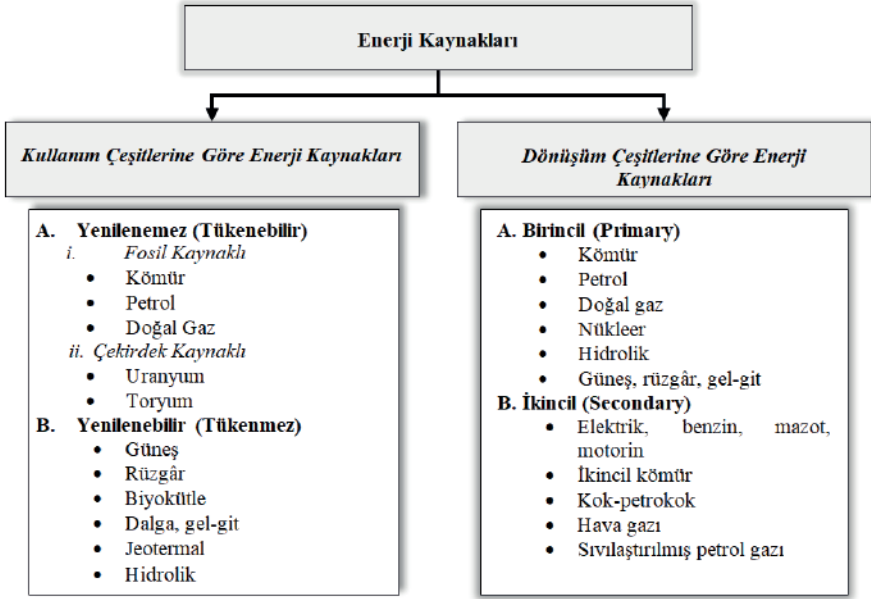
Enerji Kaynakları

Kullanım Çeşitlerine Göre Enerji Kaynakları

A. Yenilenemez (Tükenebilir)
i. Fosil Kaynaklı
• Kömür
• Petrol
• Doğal Gaz
ii. Çekirdek Kaynaklı
• Uranyum
• Toryum
B. Yenilenebilir (Tükenmez)
• Güneş
• Rüzgâr
• Biyokütle
• Dalga, gel-git
• Jeotermal
• Hidrolik

Dönüşüm Çeşitlerine Göre Enerji Kaynakları

A. Birincil (Primary)
• Kömür
• Petrol
• Doğal gaz
• Nükleer
• Hidrolik
• Güneş, rüzgâr, gel-git
B. İkincil (Secondary)
• Elektrik, benzin, mazot, motorin
• İkincil kömür
• Kok-petrokok
• Hava gazı
• Sıvılaştırılmış petrol gazı